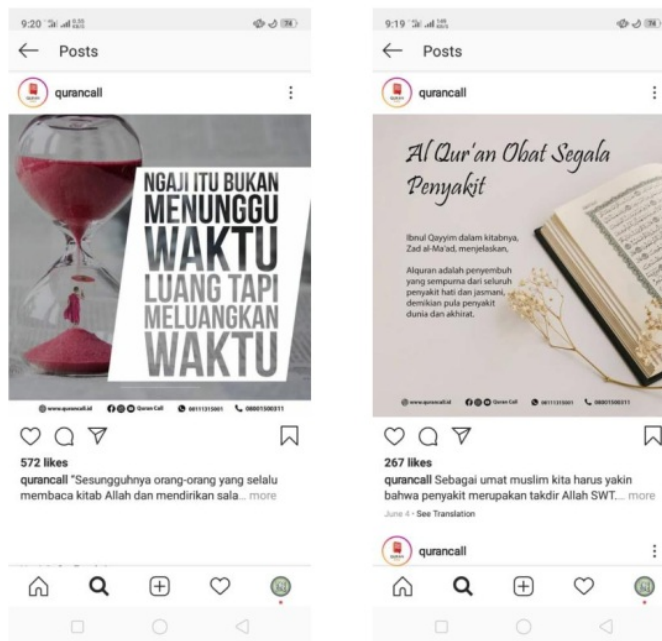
9:20

Posts

qurancall

NGAJI ITU BUKAN MENUNGGU WAKTU LUANG TAPI MELUANGKAN WAKTU

www.qurancall.id Quran Call 08111315001 08001500311

572 likes

qurancall "Sesungguhnya orang-orang yang selalu membaca kitab Allah dan mendirikan sala... more

9:19

Posts

qurancall

Al Qur'an Obat Segala Penyakit

Ibnul Qayyim dalam kitabnya, Zad al-Ma'ad, menjelaskan,

Alquran adalah penyembuh yang sempurna dari seluruh penyakit hati dan jasmani, demikian pula penyakit dunia dan akhirat.

www.qurancall.id Quran Call 08111315001 08001500311

267 likes

qurancall Sebagai umat muslim kita harus yakin bahwa penyakit merupakan takdir Allah SWT.... more

June 4 · See Translation

qurancall